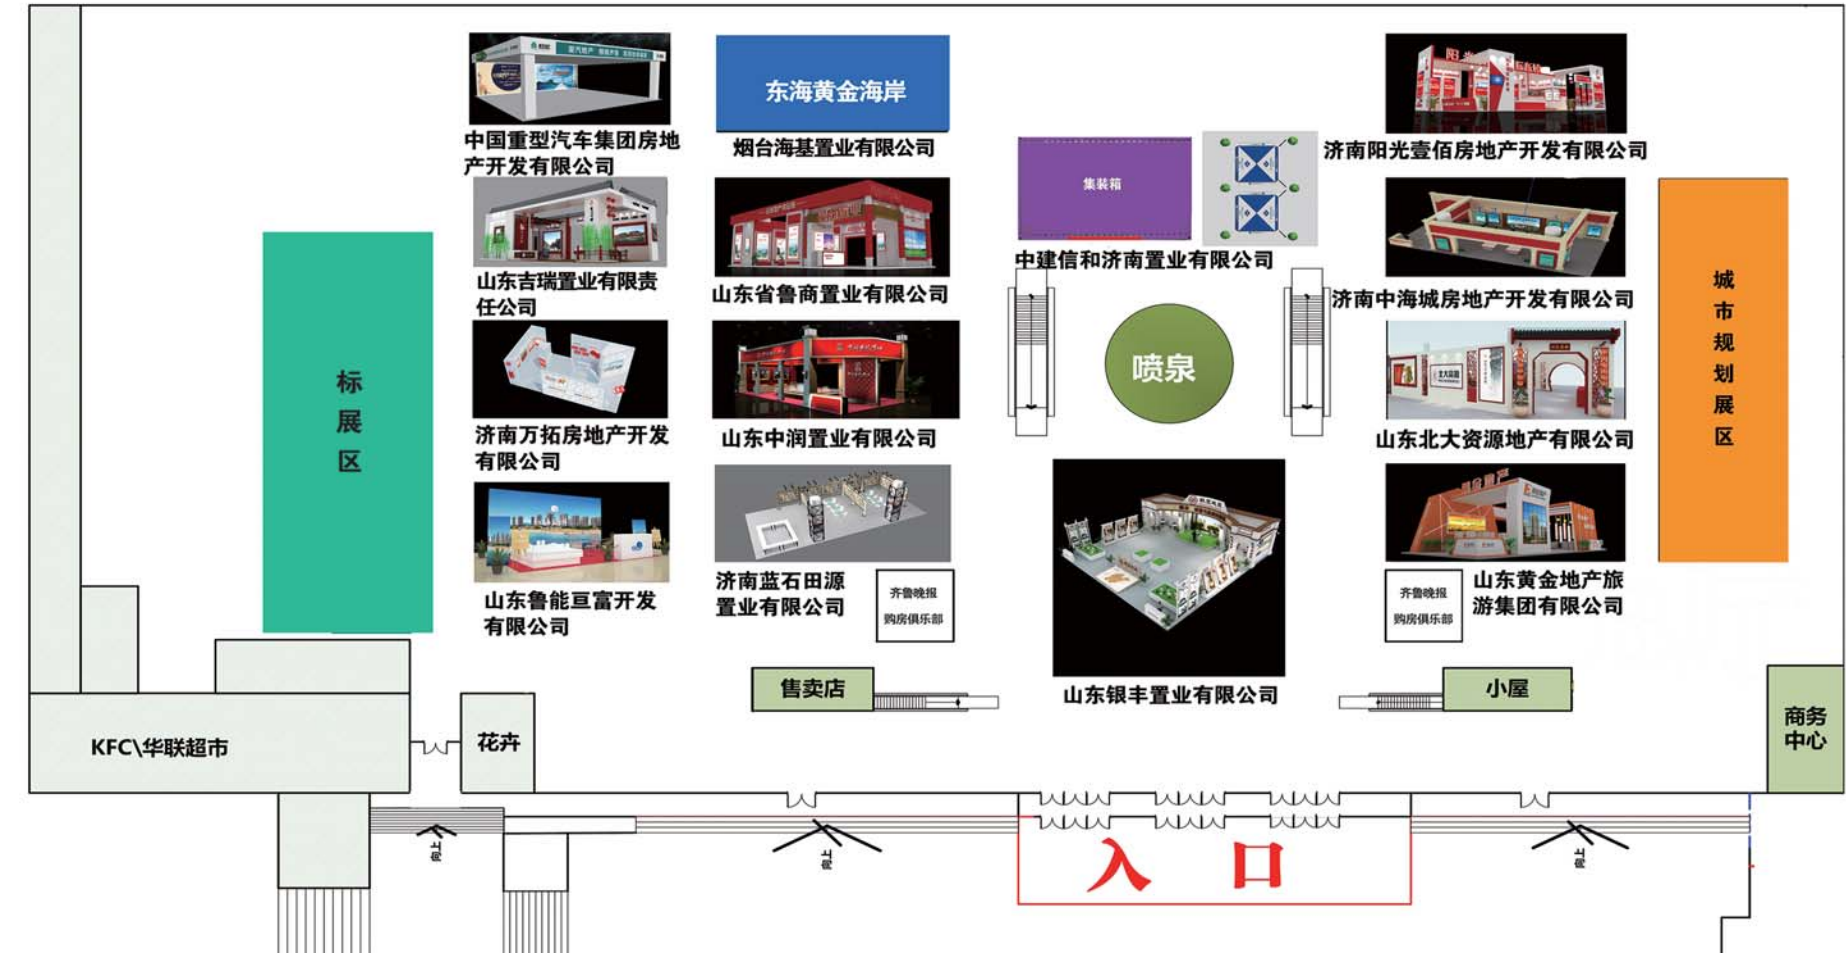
中国重型汽车集团房地产开发有限公司

东海黄金海岸

烟台海基置业有限公司

集装箱

中建信和济南置业有限公司

济南阳光壹佰房地产开发有限公司

标展区

山东吉瑞置业有限责任公司

山东省鲁商置业有限公司

济南中海城房地产开发有限公司

城市规划展区

喷泉

济南万拓房地产开发有限公司

山东中润置业有限公司

山东北大资源地产有限公司

山东鲁能亘富开发有限公司

济南蓝石田源置业有限公司

齐鲁晚报 购房俱乐部

山东银丰置业有限公司

齐鲁晚报 购房俱乐部

山东黄金地产旅游集团有限公司

售卖店

小屋

KFC\华联超市

花卉

商务中心

向上

向上

入 口

向上